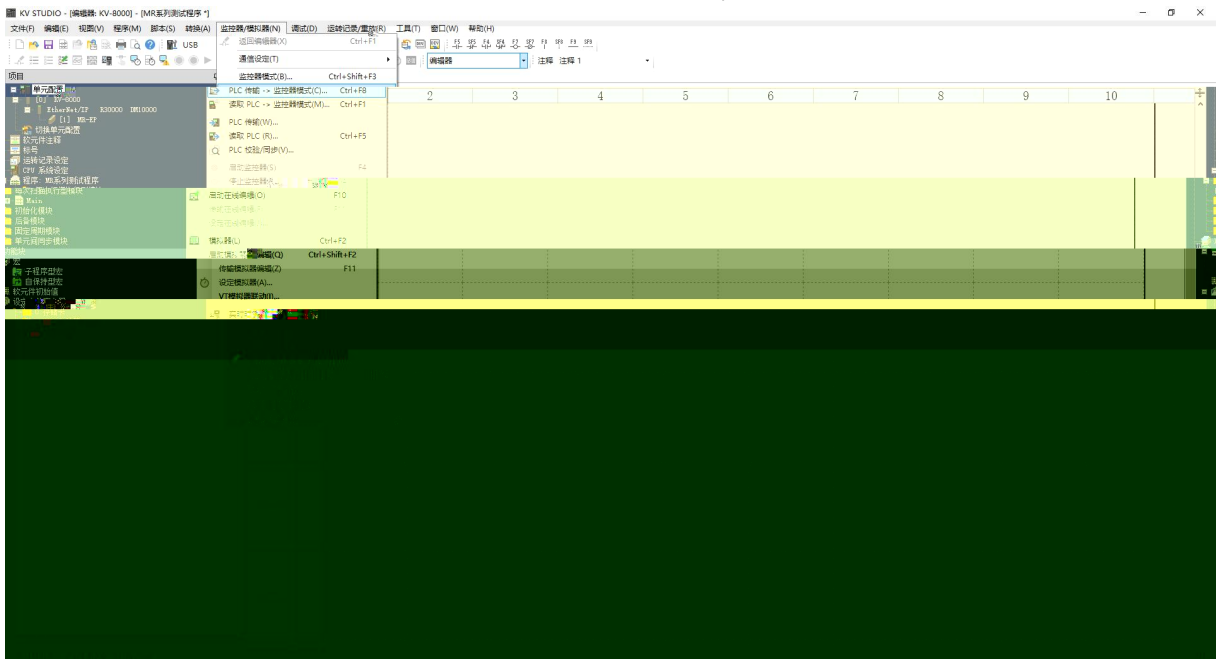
KV STUDIO - [编辑器: KV-8000] - [MR系列测试程序 *]

文件(F) 编辑(E) 视图(V) 程序(M) 脚本(S) 转换(A) 监控器/模拟器(N) 调试(D) 运转记录/重放(R) 工具(T) 窗口(W) 帮助(H)

USB

项目

单元配置

[0] KV-8000

EtherNet/IP R30000 DM10000

[1] MR-EF

切换单元配置

软元件注释

标号

运转记录设定

CPU 系统设定

程序 - MR系列测试程序

Main

初始化模块

后备模块

固定周期模块

单元间同步模块

宏

子程序型宏

自保持型宏

软元件初始值

返回编辑器(X) Ctrl+F1

通信设定(T)

监控器模式(B)... Ctrl+Shift+F3

PLC 传输 -> 监控器模式(C)... Ctrl+F8

读取 PLC -> 监控器模式(M)... Ctrl+F1

PLC 传输(W)...

读取 PLC (R)... Ctrl+F5

PLC 校验/同步(V)...

F4

启动在线编辑(O) F10

模拟器(L) Ctrl+F2

编辑(Q) Ctrl+Shift+F2

传输模拟器编辑(Z) F11

设定模拟器(A)...

VT模拟器联动(I)...

编辑器

注释 注释 1

2 3 4 5 6 7 8 9 10